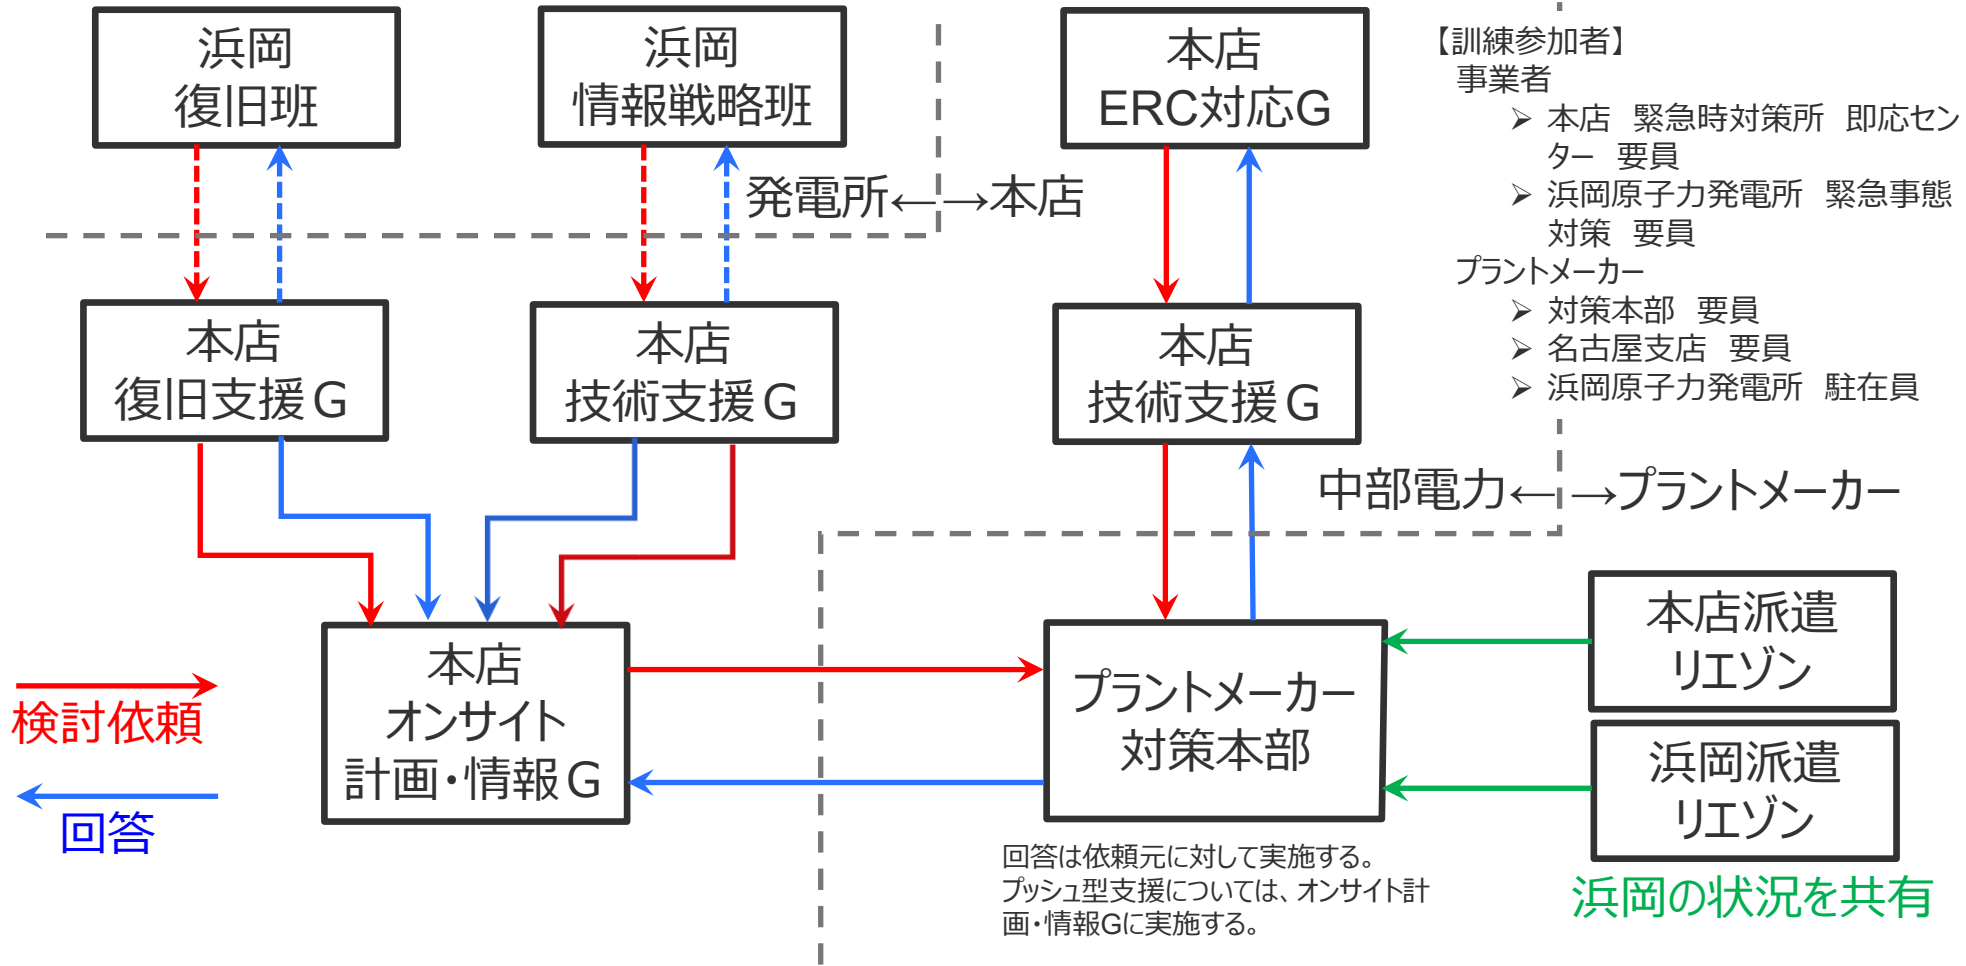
浜岡
復旧班

浜岡
情報戦略班

本店
ERC対応G

【訓練参加者】
事業者
➢ 本店 緊急時対策所 即応センター 要員
➢ 浜岡原子力発電所 緊急事態対策 要員
プラントメーカー
➢ 対策本部 要員
➢ 名古屋支店 要員
➢ 浜岡原子力発電所 駐在員

発電所←→本店

本店
復旧支援G

本店
技術支援G

本店
技術支援G

中部電力←→プラントメーカー

本店派遣
リエゾン

浜岡派遣
リエゾン

検討依頼

回答

本店
オンサイト
計画・情報G

プラントメーカー
対策本部

回答は依頼元に対して実施する。
プッシュ型支援については、オンサイト計画・情報Gに実施する。

浜岡の状況を共有